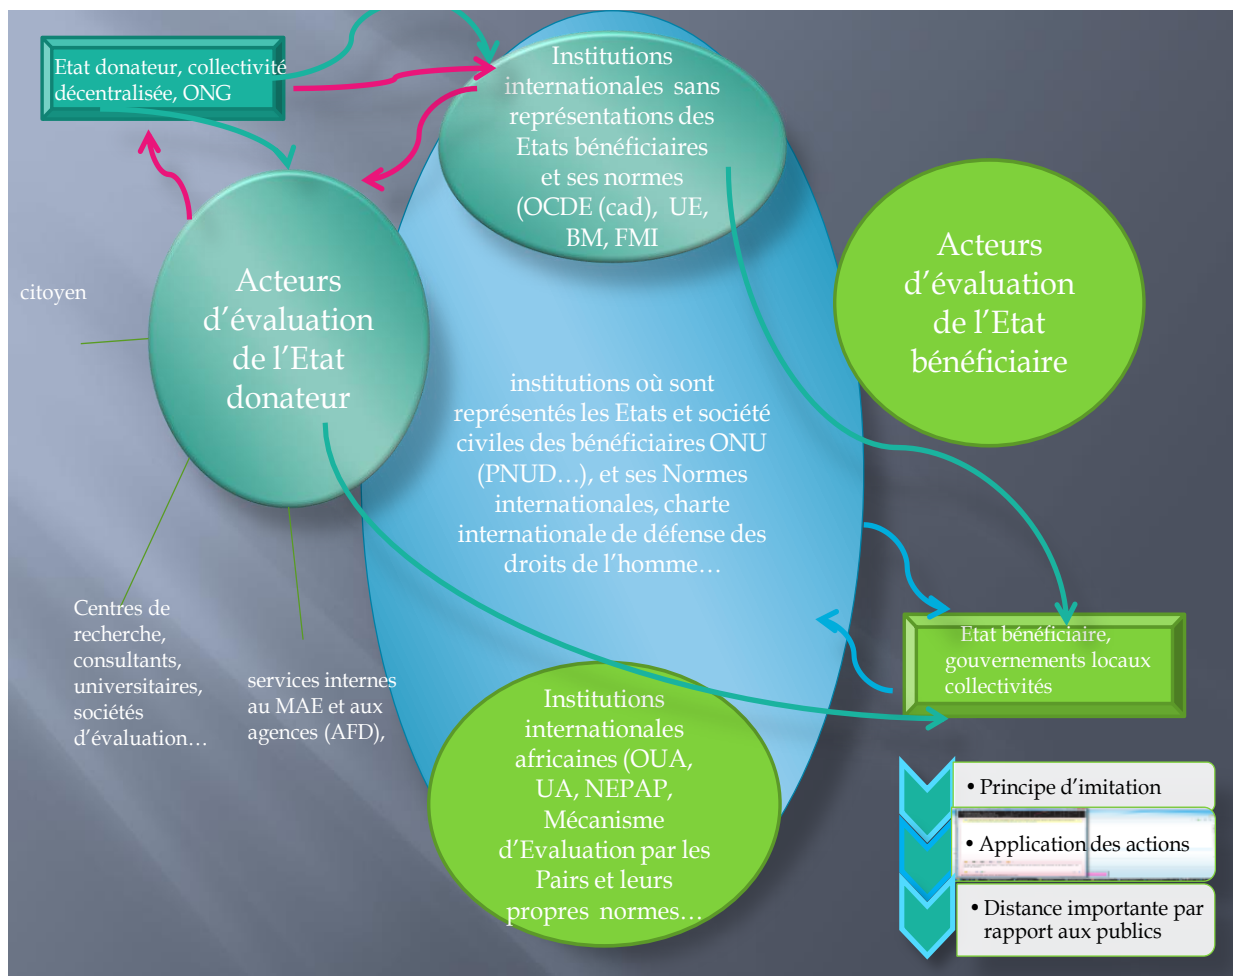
Etat donateur, collectivité décentralisée, ONG

Institutions internationales sans représentations des Etats bénéficiaires et ses normes (OCDE (cad), UE, BM, FMI

Acteurs d'évaluation de l'Etat donateur

citoyen

Acteurs d'évaluation de l'Etat bénéficiaire

institutions où sont représentés les Etats et société civiles des bénéficiaires ONU (PNUD…), et ses Normes internationales, charte internationale de défense des droits de l'homme…

Centres de recherche, consultants, universitaires, sociétés d'évaluation…

services internes au MAE et aux agences (AFD),

Etat bénéficiaire, gouvernements locaux collectivités

Institutions internationales africaines (OUA, UA, NEPAP, Mécanisme d'Evaluation par les Pairs et leurs propres normes…

• Principe d'imitation

• Application des actions

• Distance importante par rapport aux publics